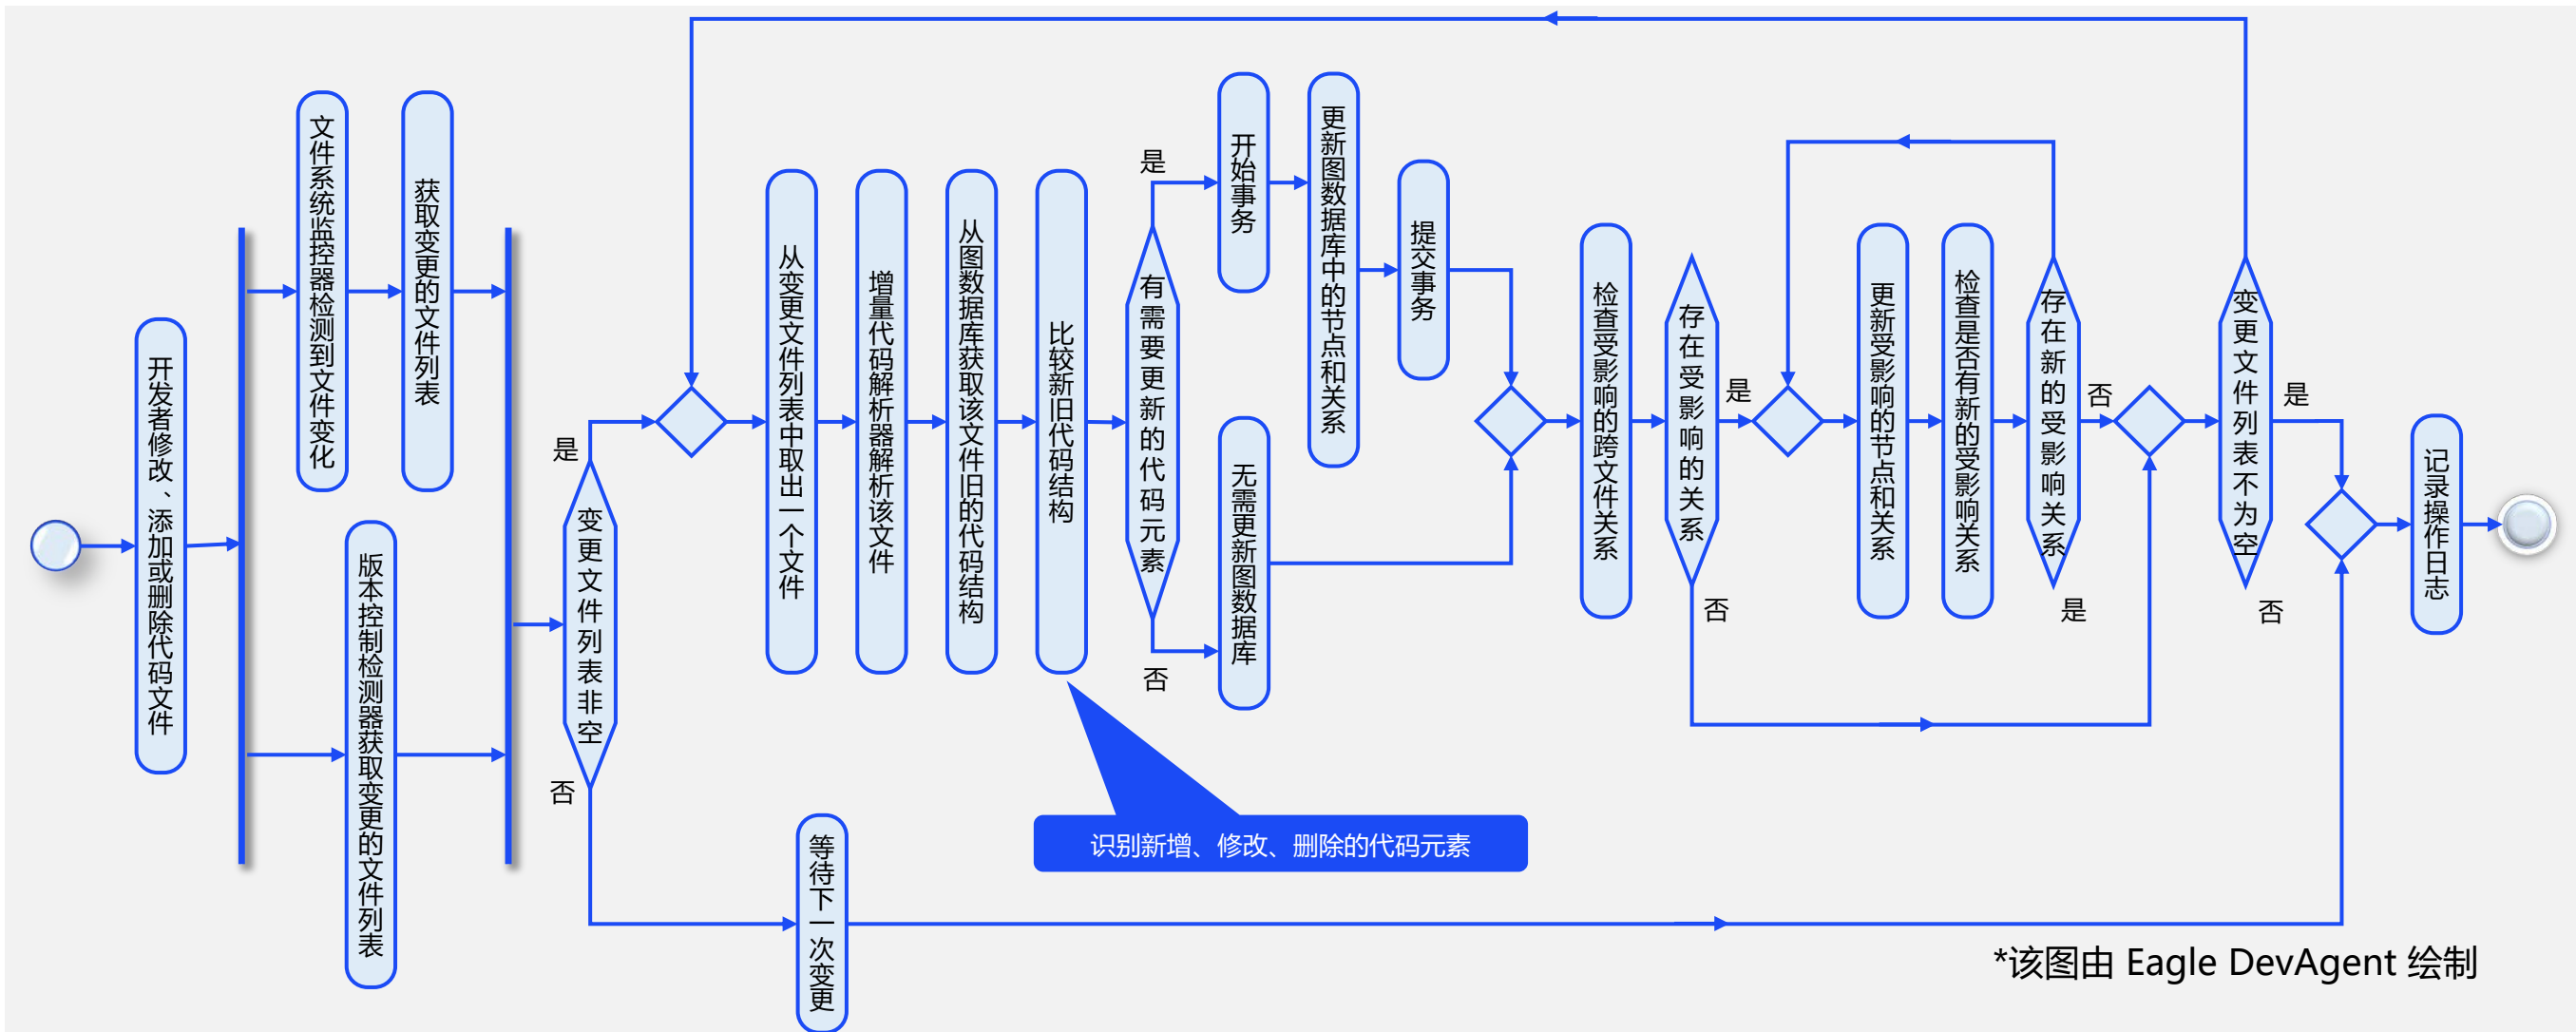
开发者修改、添加或删除代码文件

文件系统监控器检测到文件变化

获取变更的文件列表

版本控制检测器获取变更的文件列表

变更文件列表非空

是

否

等待下一次变更

从变更文件列表中取出一个文件

增量代码解析器解析该文件

从图数据库获取该文件旧的代码结构

比较新旧代码结构

识别新增、修改、删除的代码元素

有需要更新的代码元素

是

否

开始事务

更新图数据库中的节点和关系

提交事务

无需更新图数据库

检查受影响的跨文件关系

存在受影响的关系

是

否

更新受影响的节点和关系

检查是否有新的受影响关系

存在新的受影响关系

否

是

变更文件列表不为空

是

否

记录操作日志

*该图由 Eagle DevAgent 绘制